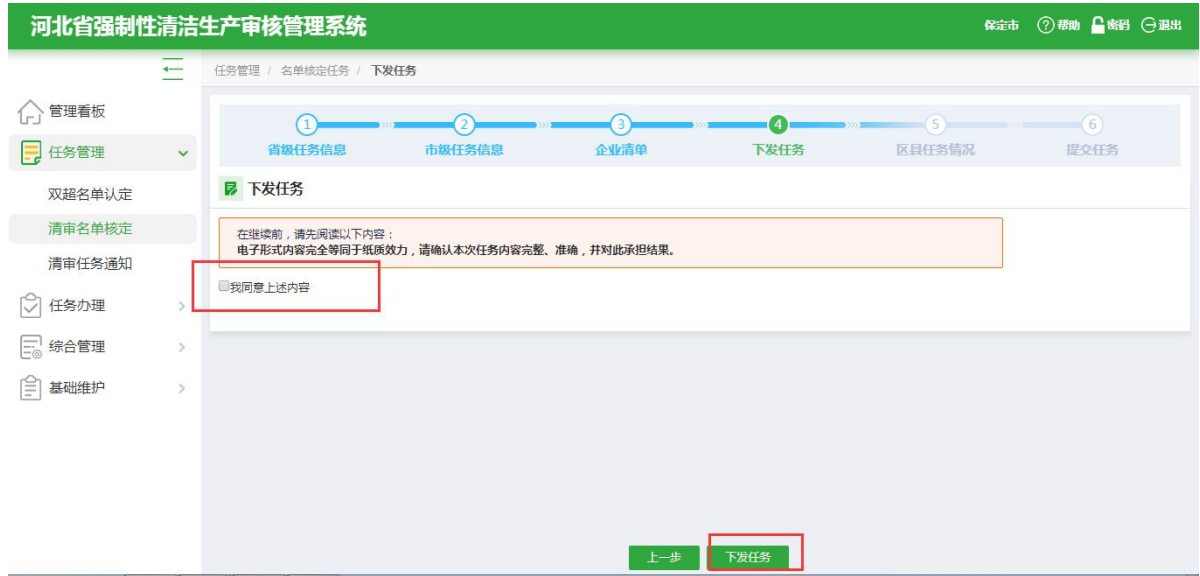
河北省强制性清洁生产审核管理系统

保定市 ⓘ帮助 密码 退出

管理看板
任务管理
双超名单认定
清审名单核定
清审任务通知
任务办理
综合管理
基础维护

任务管理 / 名单核定任务 / 下发任务

1 省级任务信息
2 市级任务信息
3 企业清单
4 下发任务
5 区县任务情况
6 提交任务

下发任务

在继续前，请先阅读以下内容：
电子形式内容完全等同于纸质效力，请确认本次任务内容完整、准确，并对此承担结果。

我同意上述内容

上一步
下发任务